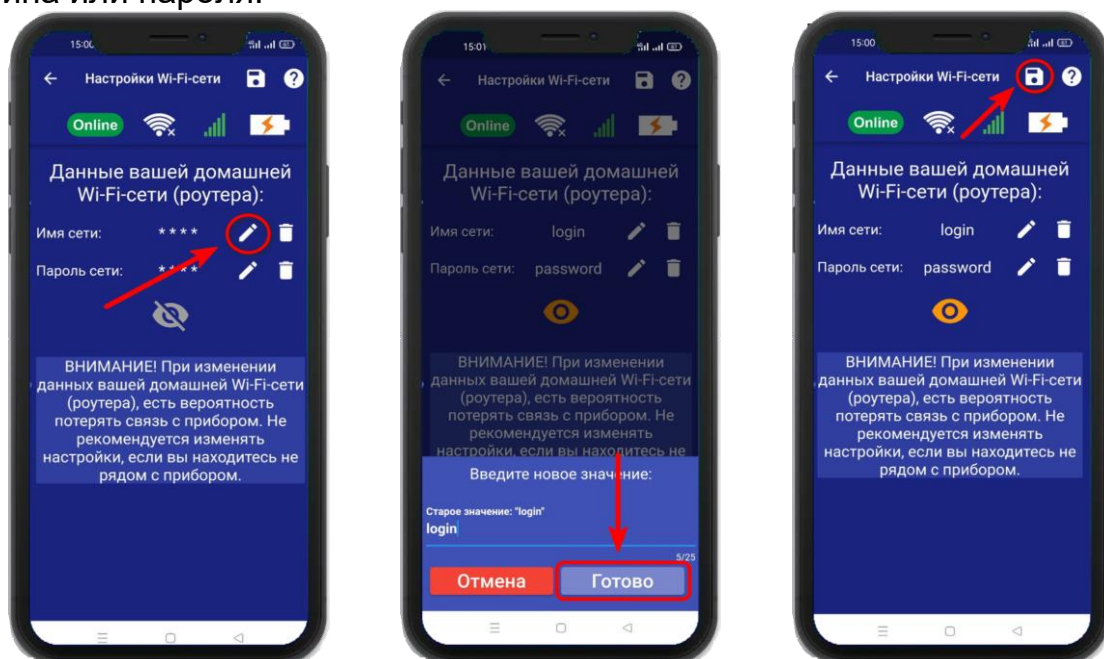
ина или пароля.

15:00

Настройки Wi-Fi-сети

Online

Данные вашей домашней Wi-Fi-сети (роутера):

Имя сети: ****

Пароль сети: ****

ВНИМАНИЕ! При изменении данных вашей домашней Wi-Fi-сети (роутера), есть вероятность потерять связь с прибором. Не рекомендуется изменять настройки, если вы находитесь не рядом с прибором.

15:01

Настройки Wi-Fi-сети

Online

Данные вашей домашней Wi-Fi-сети (роутера):

Имя сети: login

Пароль сети: password

ВНИМАНИЕ! При изменении данных вашей домашней Wi-Fi-сети (роутера), есть вероятность потерять связь с прибором. Не рекомендуется изменять настройки, если вы находитесь не

Введите новое значение:

Старое значение: "login"

login

5/25

Отмена

Готово

15:00

Настройки Wi-Fi-сети

Online

Данные вашей домашней Wi-Fi-сети (роутера):

Имя сети: login

Пароль сети: password

ВНИМАНИЕ! При изменении данных вашей домашней Wi-Fi-сети (роутера), есть вероятность потерять связь с прибором. Не рекомендуется изменять настройки, если вы находитесь не рядом с прибором.